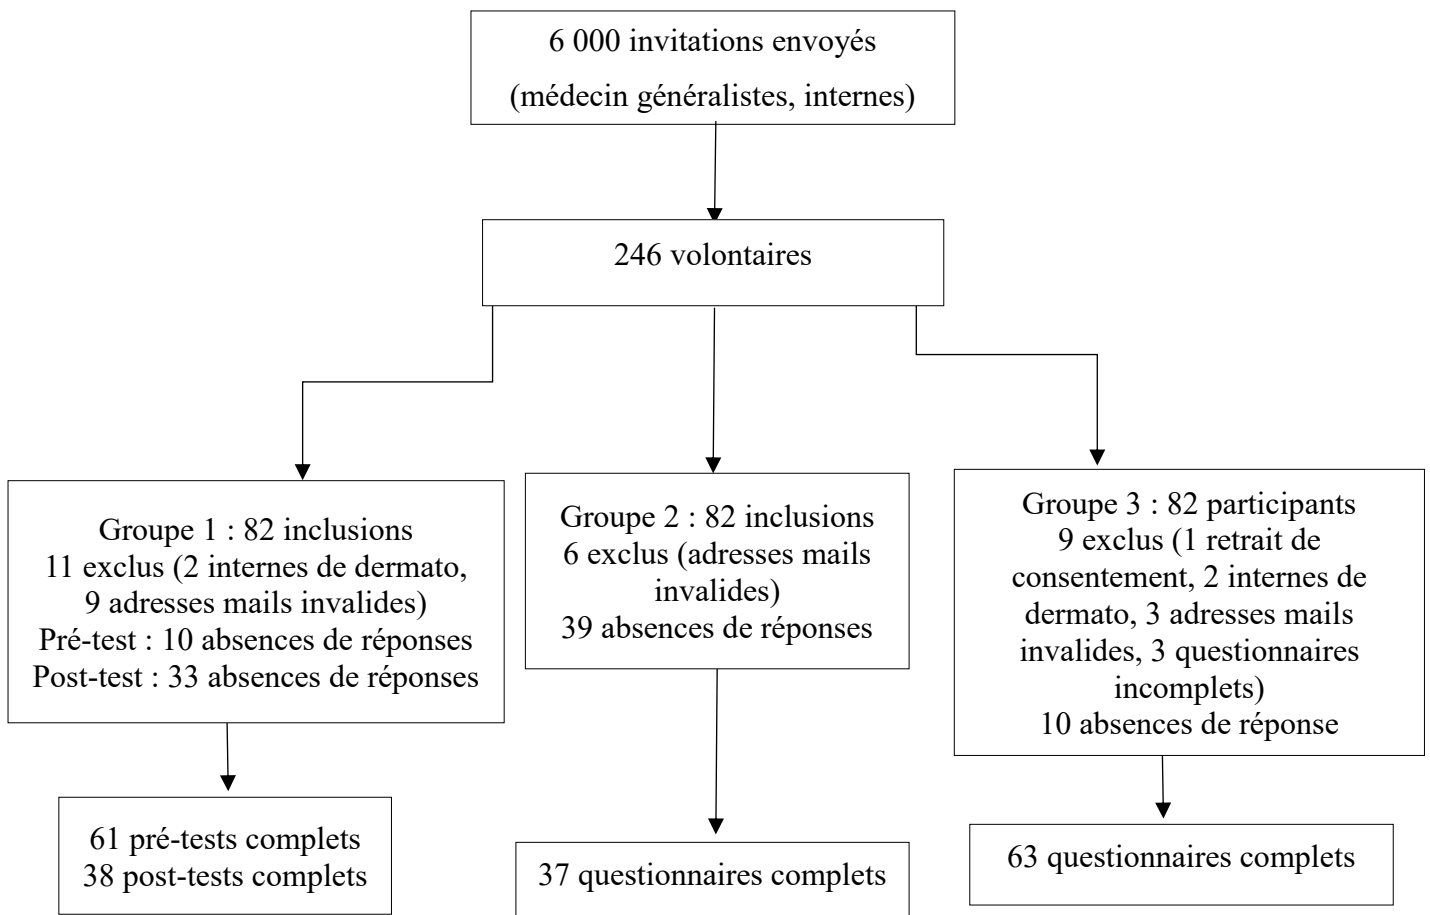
6 000 invitations envoyés
(médecin généralistes, internes)

246 volontaires

Groupe 1 : 82 inclusions
11 exclus (2 internes de dermato, 9 adresses mails invalides)
Pré-test : 10 absences de réponses
Post-test : 33 absences de réponses

61 pré-tests complets
38 post-tests complets

Groupe 2 : 82 inclusions
6 exclus (adresses mails invalides)
39 absences de réponses

37 questionnaires complets

Groupe 3 : 82 participants
9 exclus (1 retrait de consentement, 2 internes de dermato, 3 adresses mails invalides, 3 questionnaires incomplets)
10 absences de réponse

63 questionnaires complets